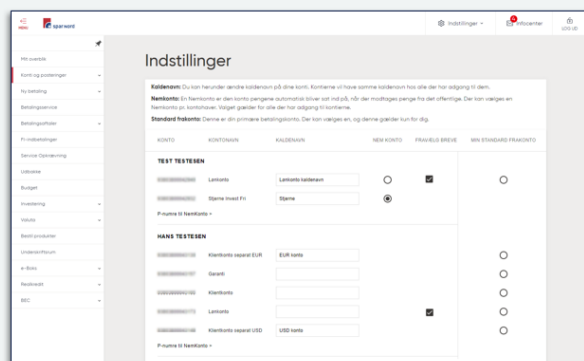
MENU

sparxpres

Indstillinger

Infocenter

LOG UD

Min oversigt

Konti og posteringer

Ny betaling

Betalingsservice

Betalingsaftaler

Fr-indbetalinger

Service Opkrævning

Udbasse

Budget

Investering

Valuta

Bestil produkter

Underskriftsrum

e-Boks

Realkredit

BEC

Indstillinger

Kaldenavn: Du kan herunder ændre kaldenavn på dine konti. Kontierne vil have samme kaldenavn hos alle der har adgang til dem.

Nemkonto: En Nemkonto er den konto pengene automatisk bliver sat ind på, når der modtages penge fra det offentlige. Der kan vælges en Nemkonto pr. kontohaver. Valget gælder for alle der har adgang til kontierne.

Standard frakonto: Denne er din primære betalingskonto. Der kan vælges en, og denne gælder kun for dig.

| KONTO | KONTONAVN | KALDENAVN | NEM KONTO | FRAVÆLG BREVE | MIN STANDARD FRAKONTO |
|---|---|---|---|---|---|
| TEST TESTESEN | | | | | |
| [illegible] | Lønkonto | Lønkonto kaldenavn | | | |
| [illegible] | Stjerne Invest Fri | Stjerne | | | |
| P-numre til Nemkonto | | | | | |
| HANS TESTESEN | | | | | |
| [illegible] | Klientkonto separat EUR | EUR konto | | | |
| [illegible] | Garanti | | | | |
| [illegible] | Klientkonto | | | | |
| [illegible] | Lønkonto | | | | |
| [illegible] | Klientkonto separat USD | USD konto | | | |
| P-numre til Nemkonto | | | | | |